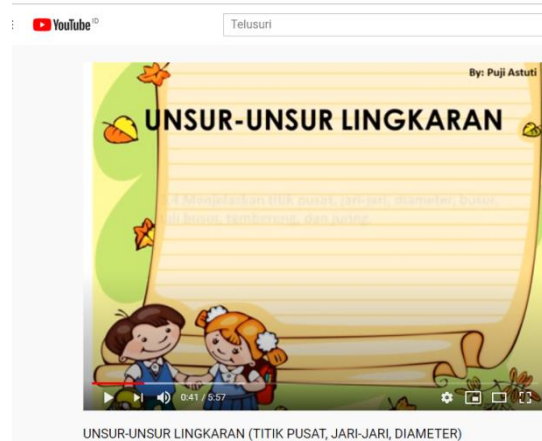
YouTube ID

Telusuri

By: Puji Astuti

UNSUR-UNSUR LINGKARAN

4 Menjelaskan titik pusat, jari-jari, diameter, busur, tali busur, tembereng, dan juring.

0:41 / 5:57

UNSUR-UNSUR LINGKARAN (TITIK PUSAT, JARI-JARI, DIAMETER)